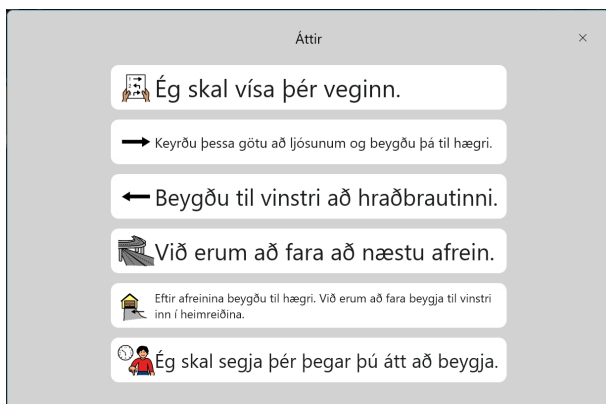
Áttir

×

Ég skal vísa þér veginn.

Keyrðu þessa götu að ljósunum og beygðu þá til hægri.

Beygðu til vinstri að hraðbrautinni.

Við erum að fara að næstu afrein.

Eftir afreinina beygðu til hægri. Við erum að fara beygja til vinstri inn í heimreiðina.

Ég skal segja þér þegar þú átt að beygja.